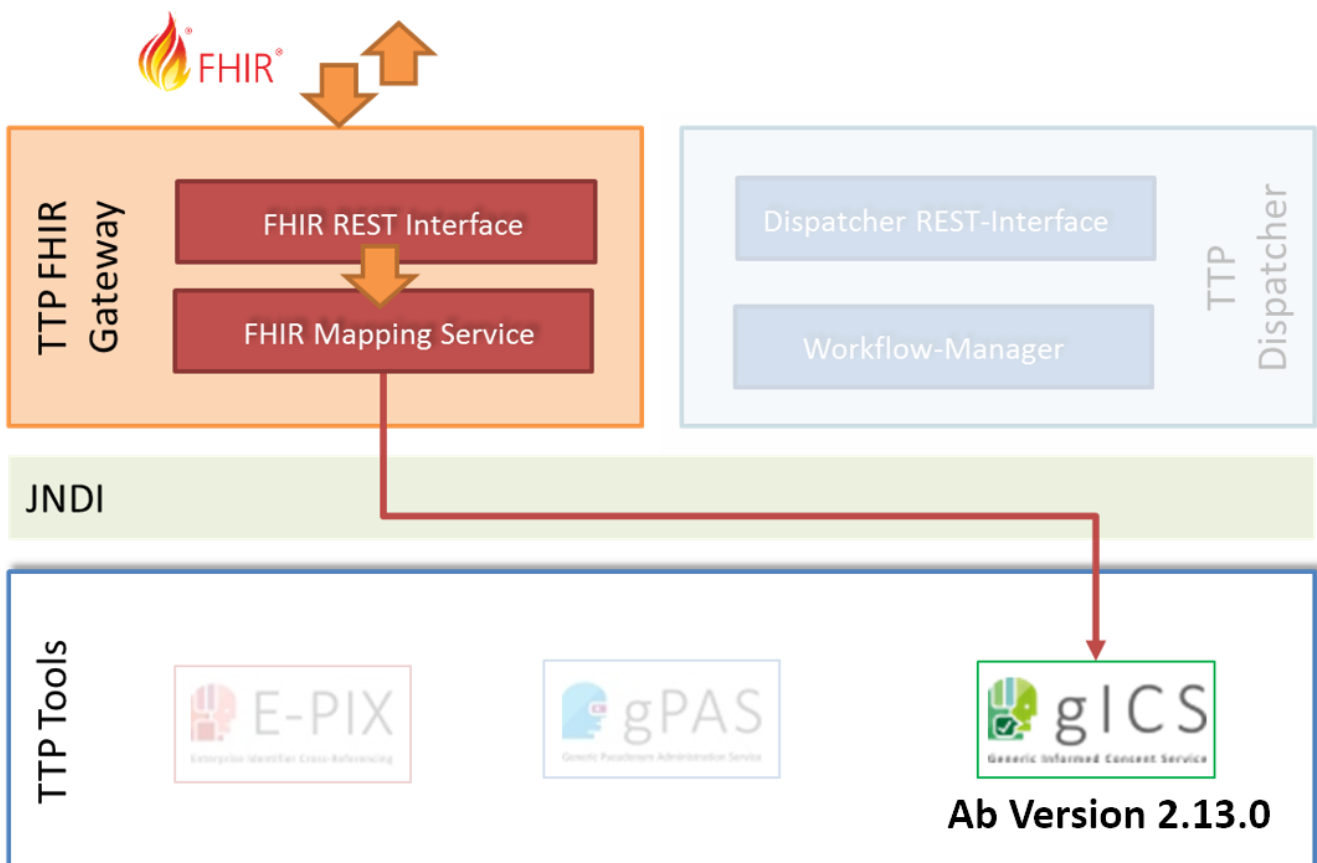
FHIR®

TTP FHIR Gateway

FHIR REST Interface

FHIR Mapping Service

Dispatcher REST-Interface

Workflow-Manager

TTP Dispatcher

JNDI

TTP Tools

E-PIX
Enterprise Identifier Cross-Referencing

gPAS
Generic Pseudonym Administration Service

gICS
Generic Informed Consent Service

Ab Version 2.13.0